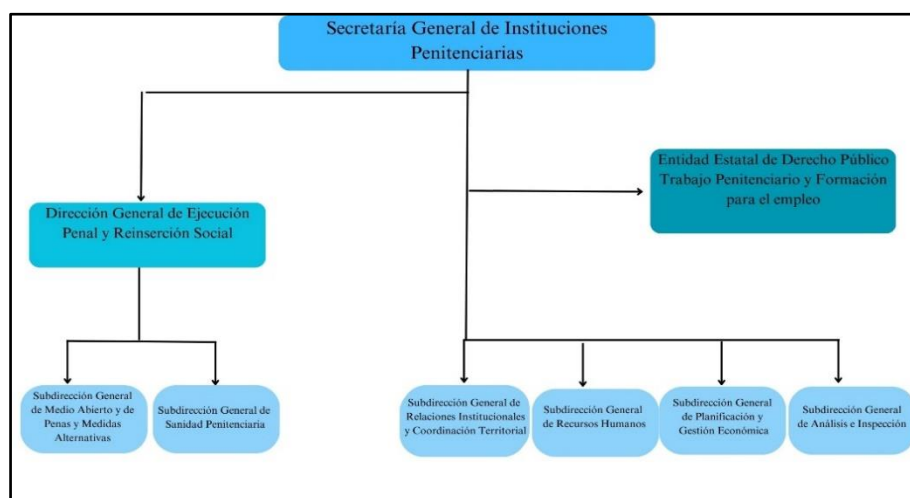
Secretaría General de Instituciones Penitenciarias

Entidad Estatal de Derecho Público Trabajo Penitenciario y Formación para el empleo

Dirección General de Ejecución Penal y Reinserción Social

Subdirección General de Medio Abierto y de Penas y Medidas Alternativas

Subdirección General de Sanidad Penitenciaria

Subdirección General de Relaciones Institucionales y Coordinación Territorial

Subdirección General de Recursos Humanos

Subdirección General de Planificación y Gestión Económica

Subdirección General de Análisis e Inspección